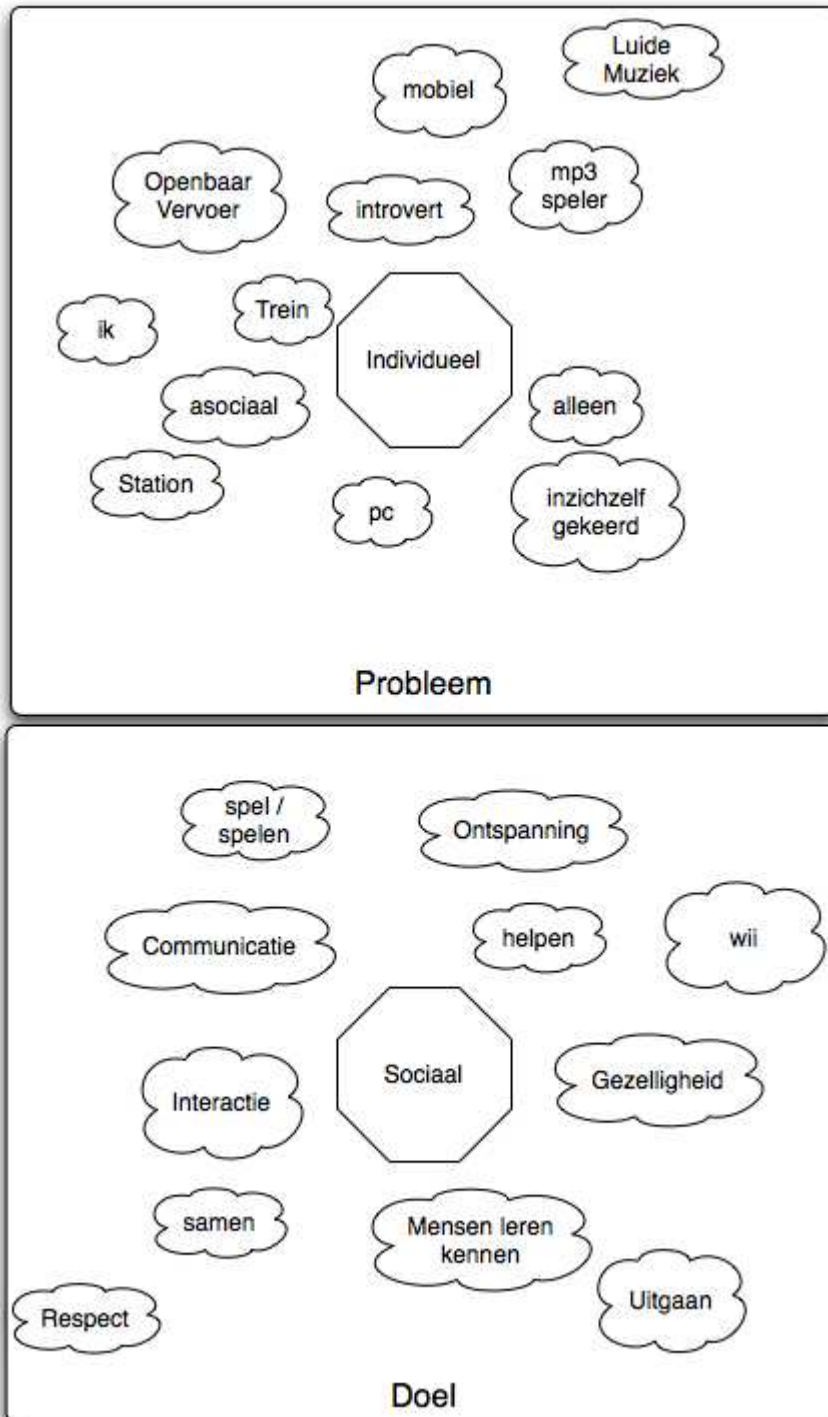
Luide Muziek

mobiel

Openbaar Vervoer

introvert

mp3 speler

Trein

ik

Individueel

asociaal

alleen

Station

pc

inzichzelf gekeerd

Probleem

spel / spelen

Ontspanning

Communicatie

helpen

wii

Sociaal

Interactie

Gezelligheid

samen

Mensen leren kennen

Uitgaan

Respect

Doel